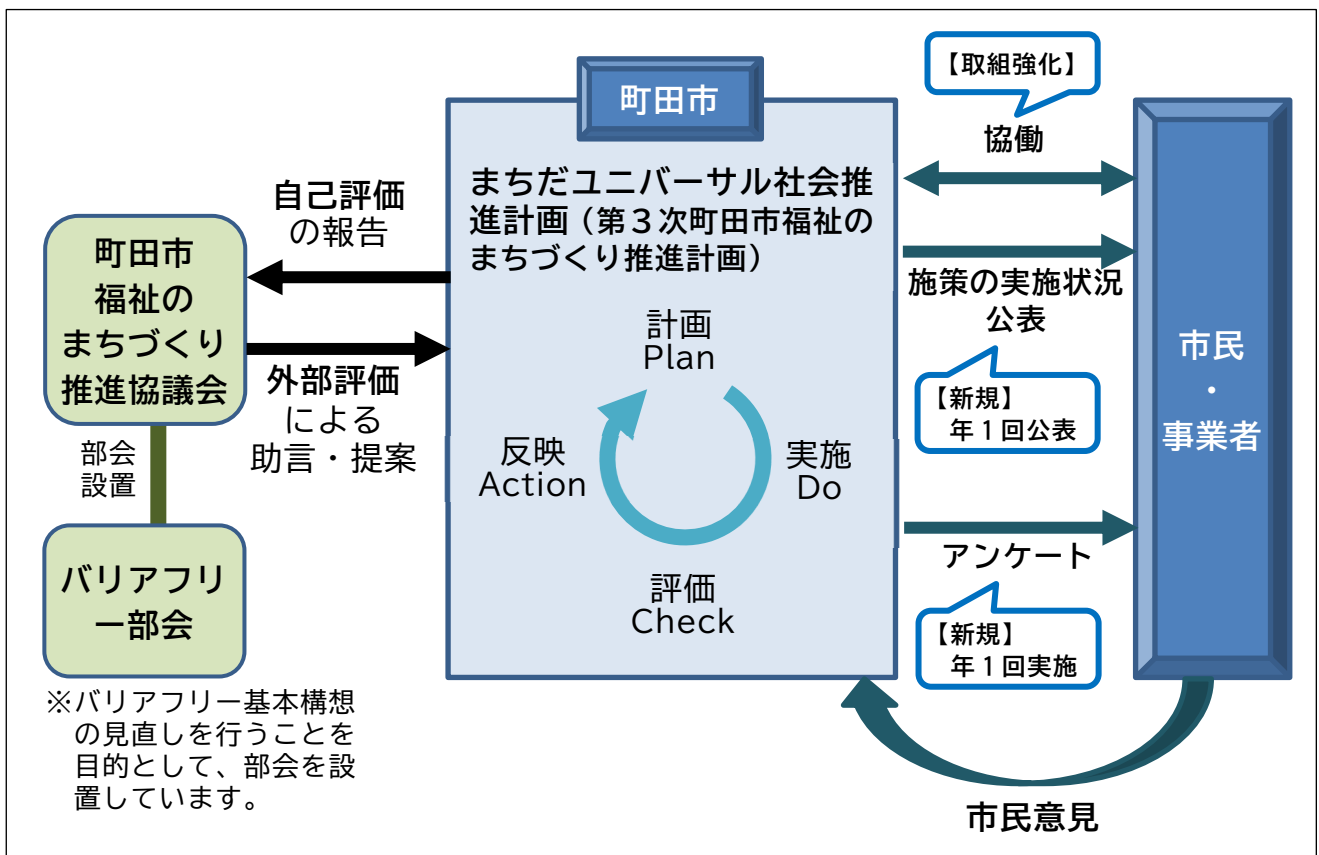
町田市

まちだユニバーサル社会推進計画（第３次町田市福祉のまちづくり推進計画）

計画
Plan

実施
Do

評価
Check

反映
Action

自己評価の報告

町田市福祉のまちづくり推進協議会

外部評価による助言・提案

部会設置

バリアフリー部会

※バリアフリー基本構想の見直しを行うことを目的として、部会を設置しています。

【取組強化】

協働

施策の実施状況公表

【新規】
年１回公表

アンケート

【新規】
年１回実施

市民
・
事業者

市民意見